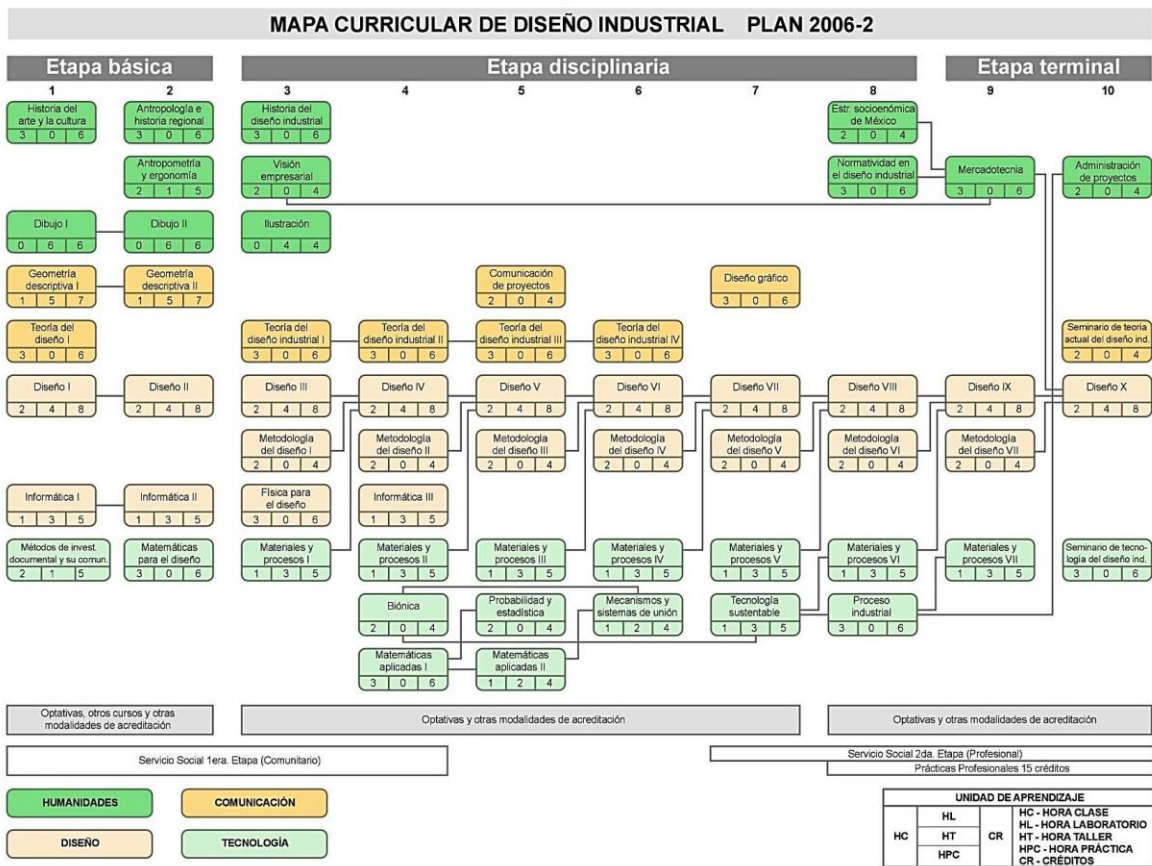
MAPA CURRICULAR DE DISEÑO INDUSTRIAL PLAN 2006-2

Etapa básica

Etapa disciplinaria

Etapa terminal

1

2

3

4

5

6

7

8

9

10

Historia del arte y la cultura
| 3 | 0 | 6 |

Antropología e historia regional
| 3 | 0 | 6 |

Historia del diseño industrial
| 3 | 0 | 6 |

Estr. socioenómica de México
| 2 | 0 | 4 |

Antropometría y ergonomía
| 2 | 1 | 5 |

Visión empresarial
| 2 | 0 | 4 |

Normatividad en el diseño industrial
| 3 | 0 | 6 |

Mercadotecnia
| 3 | 0 | 6 |

Administración de proyectos
| 2 | 0 | 4 |

Dibujo I
| 0 | 6 | 6 |

Dibujo II
| 0 | 6 | 6 |

Ilustración
| 0 | 4 | 4 |

Geometría descriptiva I
| 1 | 5 | 7 |

Geometría descriptiva II
| 1 | 5 | 7 |

Comunicación de proyectos
| 2 | 0 | 4 |

Diseño gráfico
| 3 | 0 | 6 |

Teoría del diseño I
| 3 | 0 | 6 |

Teoría del diseño industrial I
| 3 | 0 | 6 |

Teoría del diseño industrial II
| 3 | 0 | 6 |

Teoría del diseño industrial III
| 3 | 0 | 6 |

Teoría del diseño industrial IV
| 3 | 0 | 6 |

Seminario de teoría actual del diseño ind.
| 2 | 0 | 4 |

Diseño I
| 2 | 4 | 8 |

Diseño II
| 2 | 4 | 8 |

Diseño III
| 2 | 4 | 8 |

Diseño IV
| 2 | 4 | 8 |

Diseño V
| 2 | 4 | 8 |

Diseño VI
| 2 | 4 | 8 |

Diseño VII
| 2 | 4 | 8 |

Diseño VIII
| 2 | 4 | 8 |

Diseño IX
| 2 | 4 | 8 |

Diseño X
| 2 | 4 | 8 |

Metodología del diseño I
| 2 | 0 | 4 |

Metodología del diseño II
| 2 | 0 | 4 |

Metodología del diseño III
| 2 | 0 | 4 |

Metodología del diseño IV
| 2 | 0 | 4 |

Metodología del diseño V
| 2 | 0 | 4 |

Metodología del diseño VI
| 2 | 0 | 4 |

Metodología del diseño VII
| 2 | 0 | 4 |

Informática I
| 1 | 3 | 5 |

Informática II
| 1 | 3 | 5 |

Física para el diseño
| 3 | 0 | 6 |

Informática III
| 1 | 3 | 5 |

Métodos de invest. documental y su comun.
| 2 | 1 | 5 |

Matemáticas para el diseño
| 3 | 0 | 6 |

Materiales y procesos I
| 1 | 3 | 5 |

Materiales y procesos II
| 1 | 3 | 5 |

Materiales y procesos III
| 1 | 3 | 5 |

Materiales y procesos IV
| 1 | 3 | 5 |

Materiales y procesos V
| 1 | 3 | 5 |

Materiales y procesos VI
| 1 | 3 | 5 |

Materiales y procesos VII
| 1 | 3 | 5 |

Seminario de tecnología del diseño ind.
| 3 | 0 | 6 |

Biónica
| 2 | 0 | 4 |

Probabilidad y estadística
| 2 | 0 | 4 |

Mecanismos y sistemas de unión
| 1 | 2 | 4 |

Tecnología sustentable
| 1 | 3 | 5 |

Proceso industrial
| 3 | 0 | 6 |

Matemáticas aplicadas I
| 3 | 0 | 6 |

Matemáticas aplicadas II
| 1 | 2 | 4 |

Optativas, otros cursos y otras modalidades de acreditación

Optativas y otras modalidades de acreditación

Optativas y otras modalidades de acreditación

Servicio Social 1era. Etapa (Comunitario)

Servicio Social 2da. Etapa (Profesional)

Prácticas Profesionales 15 créditos

HUMANIDADES

COMUNICACIÓN

DISEÑO

TECNOLOGÍA

UNIDAD DE APRENDIZAJE

| HC | HL | CR | HC - HORA CLASE |
|---|---|---|---|
| | HT | | HL - HORA LABORATORIO |
| | HPC | | HT - HORA TALLER |
| | | | HPC - HORA PRÁCTICA |
| | | | CR - CRÉDITOS |